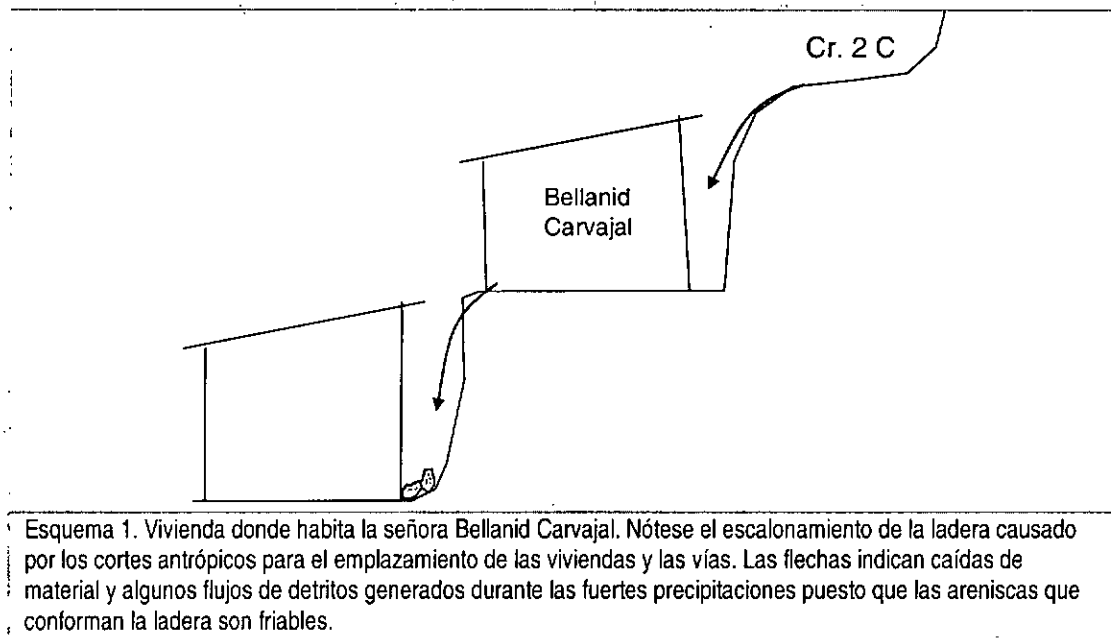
Cr. 2 C

Bellanid Carvajal

Esquema 1. Vivienda donde habita la señora Bellanid Carvajal. Nótese el escalonamiento de la ladera causado por los cortes antrópicos para el emplazamiento de las viviendas y las vías. Las flechas indican caídas de material y algunos flujos de detritos generados durante las fuertes precipitaciones puesto que las areniscas que conforman la ladera son friables.